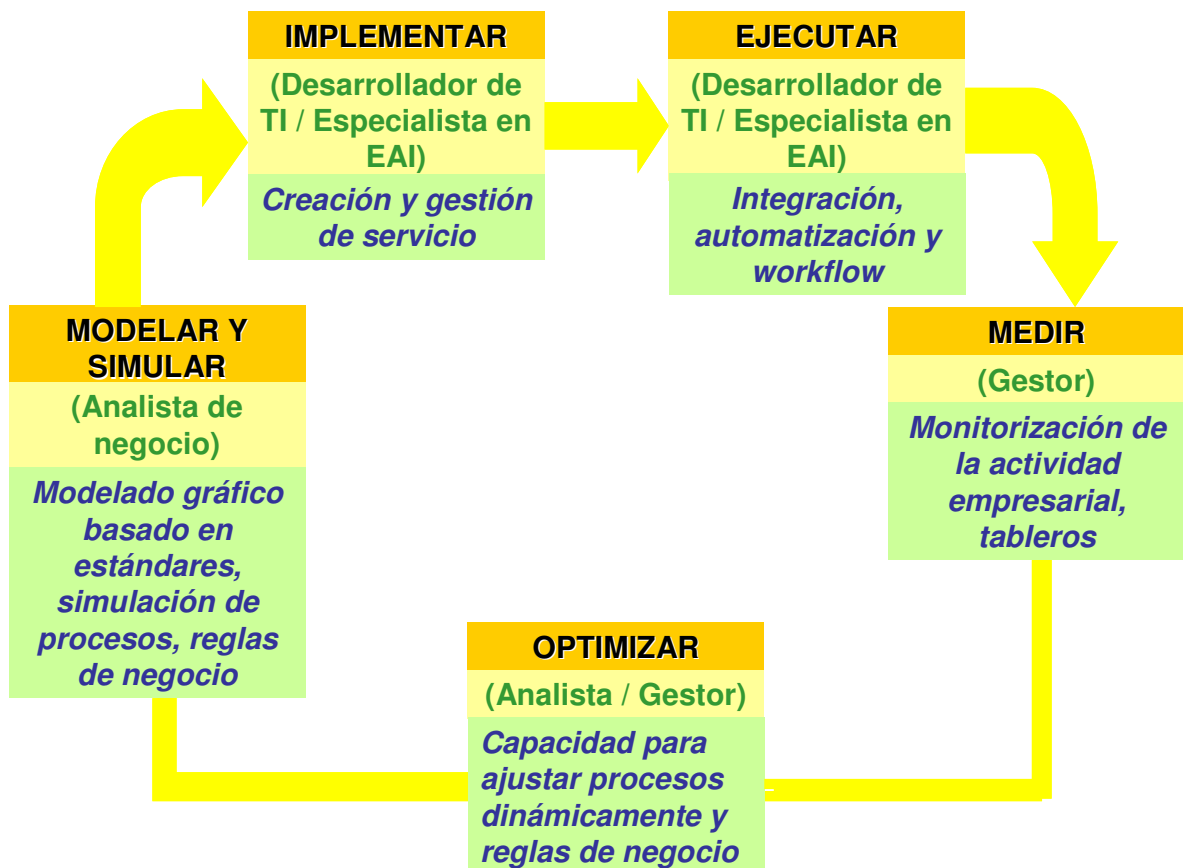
IMPLEMENTAR

(Desarrollador de TI / Especialista en EAI)

Creación y gestión de servicio

EJECUTAR

(Desarrollador de TI / Especialista en EAI)

Integración, automatización y workflow

MODELAR Y SIMULAR

(Analista de negocio)

Modelado gráfico basado en estándares, simulación de procesos, reglas de negocio

MEDIR

(Gestor)

Monitorización de la actividad empresarial, tableros

OPTIMIZAR

(Analista / Gestor)

Capacidad para ajustar procesos dinámicamente y reglas de negocio